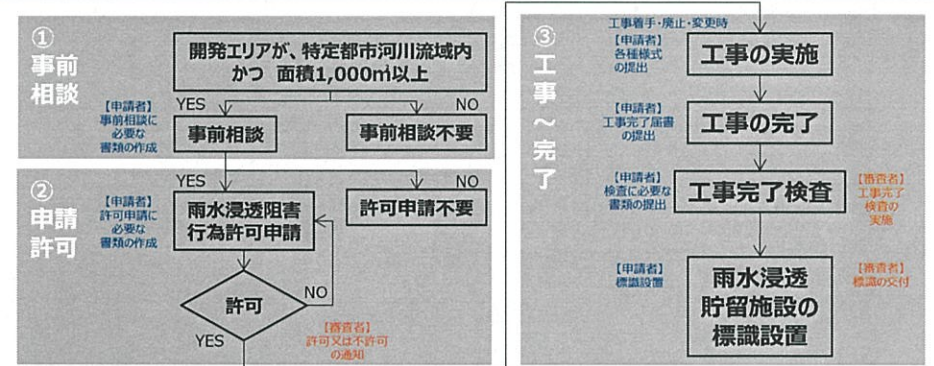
①
事前相談

開発エリアが、特定都市河川流域内
かつ 面積1,000㎡以上

【申請者】
事前相談に
必要な
書類の作成

YES
NO

事前相談

事前相談不要

②
申請許可

YES
NO

【申請者】
許可申請に
必要な
書類の作成

雨水浸透阻害
行為許可申請

許可申請不要

許可

NO

YES

【審査者】
許可又は不許可
の通知

③
工事～完了

工事着手・廃止・変更時

【申請者】
各種様式
の提出

工事の実施

【申請者】
工事完了届書
の提出

工事の完了

【申請者】
検査に必要な
書類の提出

工事完了検査

【審査者】
工事完了
検査の
実施

【申請者】
標識設置

雨水浸透
貯留施設の
標識設置

【審査者】
標識の交付